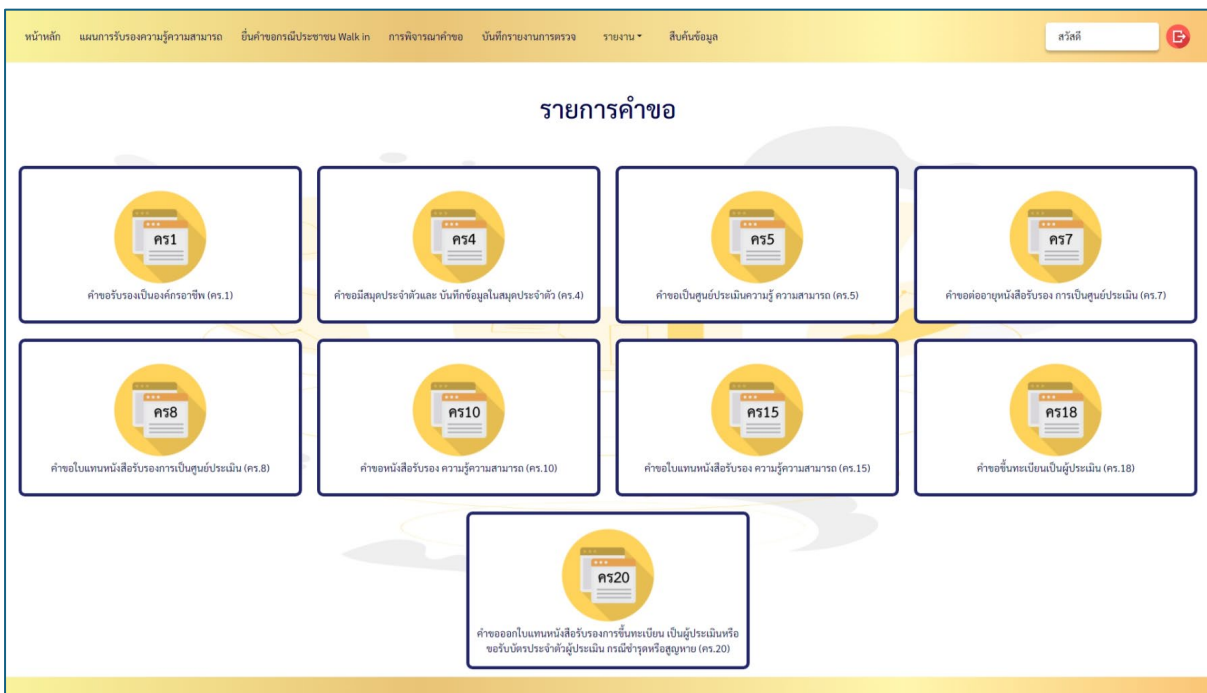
หน้าหลัก แผนการรับรองความรู้ความสามารถ ยื่นคำขอกรณีประชาชน Walk in การพิจารณาคำขอ บันทึกรายงานการตรวจ รายงาน สืบค้นข้อมูล

สวัสดี

รายการคำขอ

คร1
คำขอรับรองเป็นองค์กรอาชีพ (คร.1)

คร4
คำขอมีสมุดประจำตัวและ บันทึกข้อมูลในสมุดประจำตัว (คร.4)

คร5
คำขอเป็นศูนย์ประเมินความรู้ ความสามารถ (คร.5)

คร7
คำขอต่ออายุหนังสือรับรอง การเป็นศูนย์ประเมิน (คร.7)

คร8
คำขอใบแทนหนังสือรับรองการเป็นศูนย์ประเมิน (คร.8)

คร10
คำขอหนังสือรับรอง ความรู้ความสามารถ (คร.10)

คร15
คำขอใบแทนหนังสือรับรอง ความรู้ความสามารถ (คร.15)

คร18
คำขอขึ้นทะเบียนเป็นผู้ประเมิน (คร.18)

คร20
คำขอออกใบแทนหนังสือรับรองการขึ้นทะเบียน เป็นผู้ประเมินหรือ ขอรับบัตรประจำตัวผู้ประเมิน กรณีชำรุดหรือสูญหาย (คร.20)